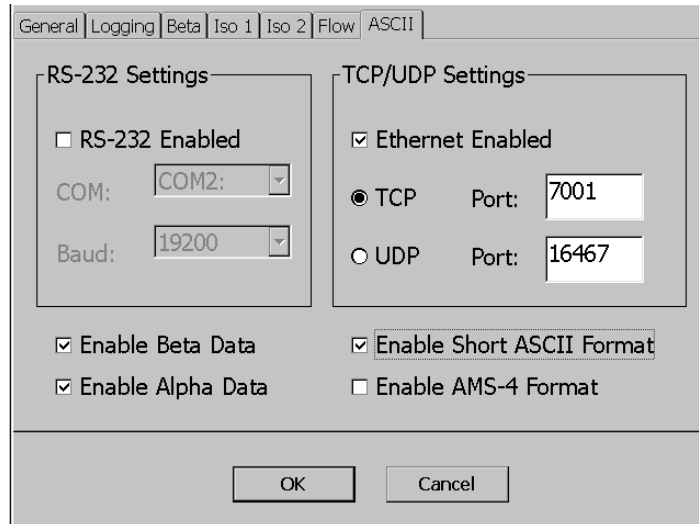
General | Logging | Beta | Iso 1 | Iso 2 | Flow | ASCII

RS-232 Settings

☐ RS-232 Enabled

COM: COM2:

Baud: 19200

TCP/UDP Settings

☑ Ethernet Enabled

◉ TCP Port: 7001

○ UDP Port: 16467

☑ Enable Beta Data

☑ Enable Alpha Data

☑ Enable Short ASCII Format

☐ Enable AMS-4 Format

OK

Cancel